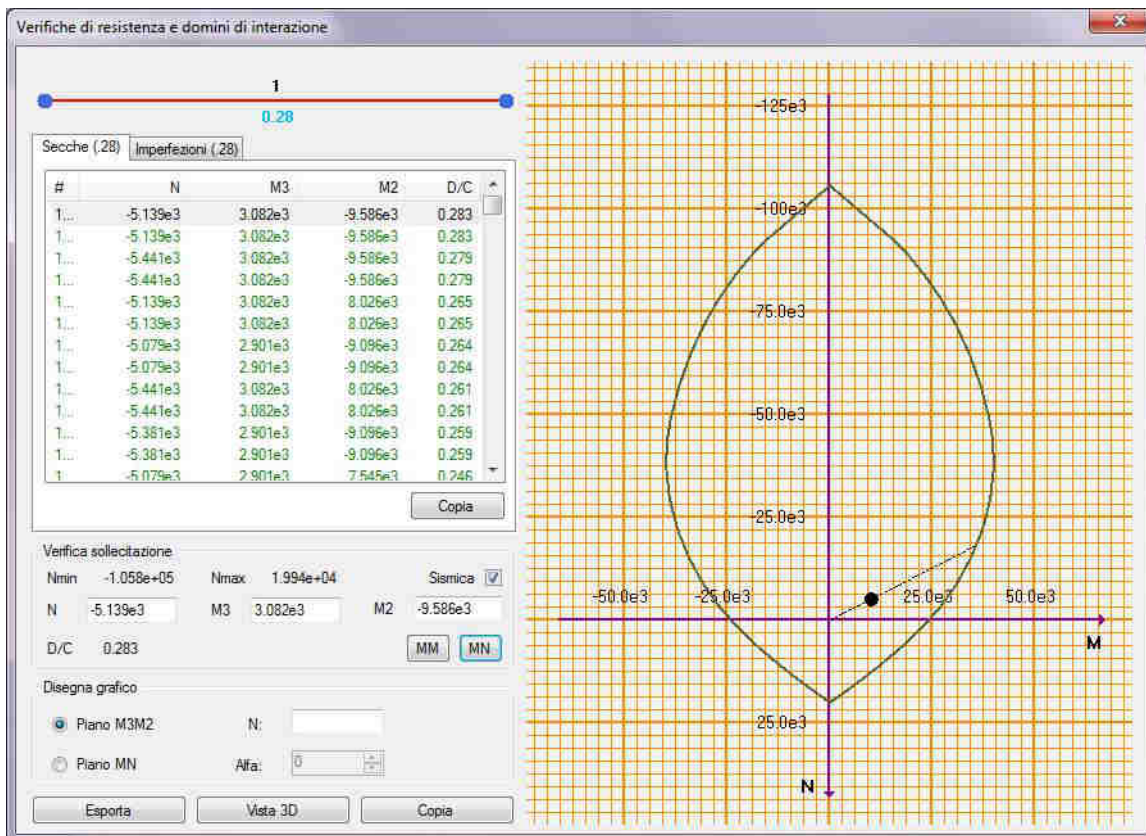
Verifiche di resistenza e domini di interazione

1
0.28

Secche (.28) | Imperfezioni (.28)

| # | N | M3 | M2 | D/C |
|---|---|---|---|---|
| 1... | -5.139e3 | 3.082e3 | -9.586e3 | 0.283 |
| 1... | -5.139e3 | 3.082e3 | -9.586e3 | 0.283 |
| 1... | -5.441e3 | 3.082e3 | -9.586e3 | 0.279 |
| 1... | -5.441e3 | 3.082e3 | -9.586e3 | 0.279 |
| 1... | -5.139e3 | 3.082e3 | 8.026e3 | 0.265 |
| 1... | -5.139e3 | 3.082e3 | 8.026e3 | 0.265 |
| 1... | -5.079e3 | 2.901e3 | -9.096e3 | 0.264 |
| 1... | -5.079e3 | 2.901e3 | -9.096e3 | 0.264 |
| 1... | -5.441e3 | 3.082e3 | 8.026e3 | 0.261 |
| 1... | -5.441e3 | 3.082e3 | 8.026e3 | 0.261 |
| 1... | -5.381e3 | 2.901e3 | -9.096e3 | 0.259 |
| 1... | -5.381e3 | 2.901e3 | -9.096e3 | 0.259 |
| 1 | -5.079e3 | 2.901e3 | 7.545e3 | 0.246 |

Copia

Verifica sollecitazione
Nmin -1.058e+05 Nmax 1.994e+04 Sismica
N -5.139e3 M3 3.082e3 M2 -9.586e3
D/C 0.283 MM MN

Disegna grafico
Piano M3M2 N:
Piano MN Alfa: 0

Esporta Vista 3D Copia

-125e3
-100e3
-75.0e3
-50.0e3
-25.0e3
-50.0e3 -25.0e3 25.0e3 50.0e3
M
25.0e3
N